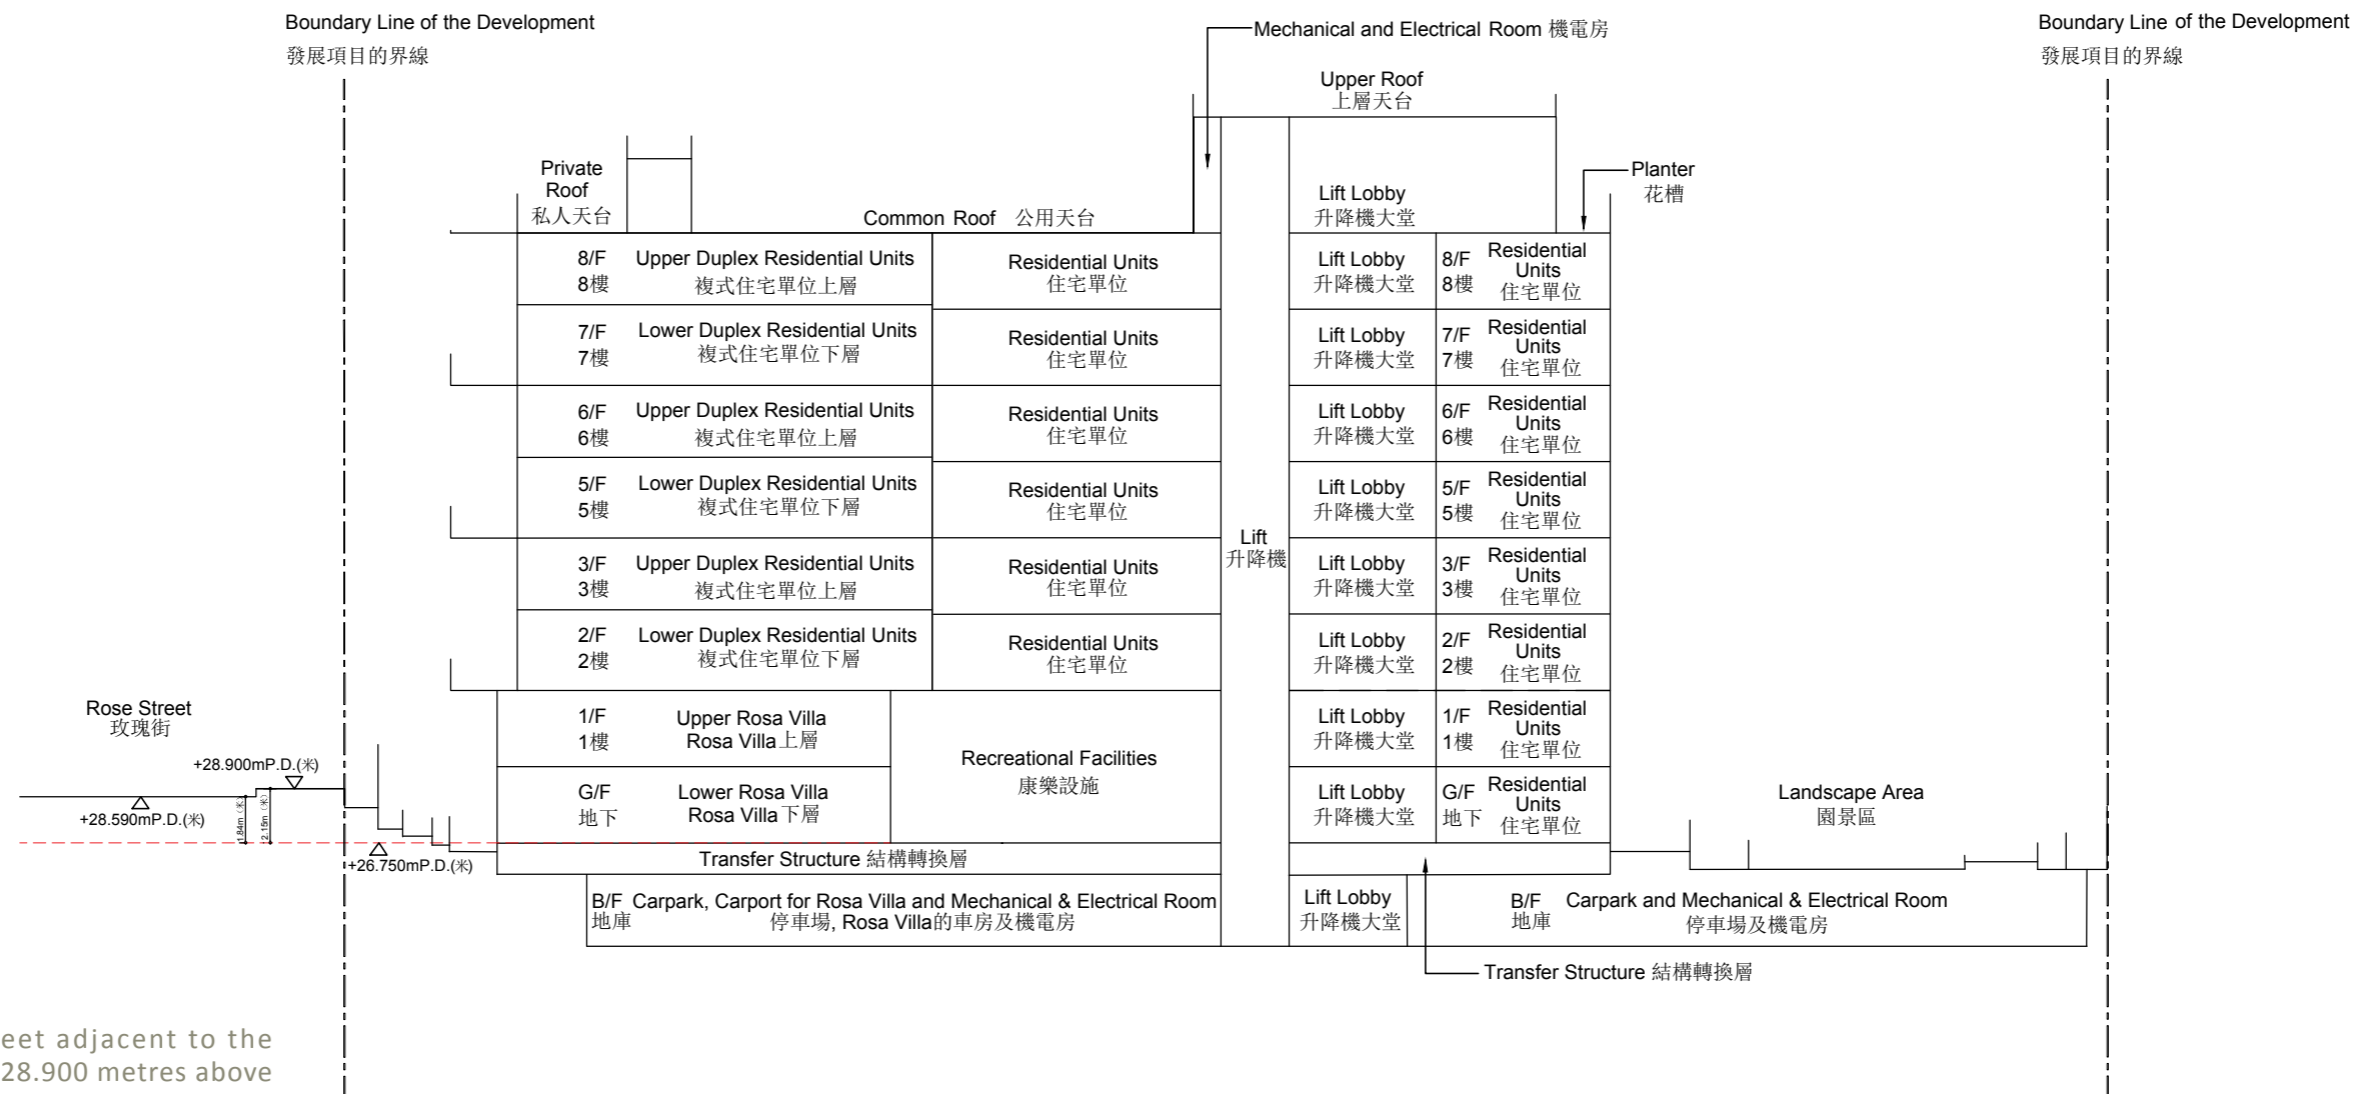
Boundary Line of the Development
發展項目的界線

Mechanical and Electrical Room 機電房

Boundary Line of the Development
發展項目的界線

Upper Roof
上層天台

Private Roof
私人天台

Common Roof 公用天台

Lift Lobby
升降機大堂

Planter
花槽

8/F
8樓
Upper Duplex Residential Units
複式住宅單位上層
Residential Units
住宅單位
Lift Lobby
升降機大堂
8/F
8樓
Residential Units
住宅單位

7/F
7樓
Lower Duplex Residential Units
複式住宅單位下層
Residential Units
住宅單位
Lift Lobby
升降機大堂
7/F
7樓
Residential Units
住宅單位

6/F
6樓
Upper Duplex Residential Units
複式住宅單位上層
Residential Units
住宅單位
Lift Lobby
升降機大堂
6/F
6樓
Residential Units
住宅單位

5/F
5樓
Lower Duplex Residential Units
複式住宅單位下層
Residential Units
住宅單位
Lift Lobby
升降機大堂
5/F
5樓
Residential Units
住宅單位

Lift
升降機

3/F
3樓
Upper Duplex Residential Units
複式住宅單位上層
Residential Units
住宅單位
Lift Lobby
升降機大堂
3/F
3樓
Residential Units
住宅單位

2/F
2樓
Lower Duplex Residential Units
複式住宅單位下層
Residential Units
住宅單位
Lift Lobby
升降機大堂
2/F
2樓
Residential Units
住宅單位

Rose Street
玫瑰街

1/F
1樓
Upper Rosa Villa
Rosa Villa上層
Recreational Facilities
康樂設施
Lift Lobby
升降機大堂
1/F
1樓
Residential Units
住宅單位

+28.900mP.D.(米)
+28.590mP.D.(米)
1.84m (米)
2.15m (米)

G/F
地下
Lower Rosa Villa
Rosa Villa下層
Lift Lobby
升降機大堂
G/F
地下
Residential Units
住宅單位

Landscape Area
園景區

+26.750mP.D.(米)
Transfer Structure 結構轉換層

B/F
地庫
Carpark, Carport for Rosa Villa and Mechanical & Electrical Room
停車場, Rosa Villa的車房及機電房
Lift Lobby
升降機大堂
B/F
地庫
Carpark and Mechanical & Electrical Room
停車場及機電房

Transfer Structure 結構轉換層

eet adjacent to the
28.900 metres above